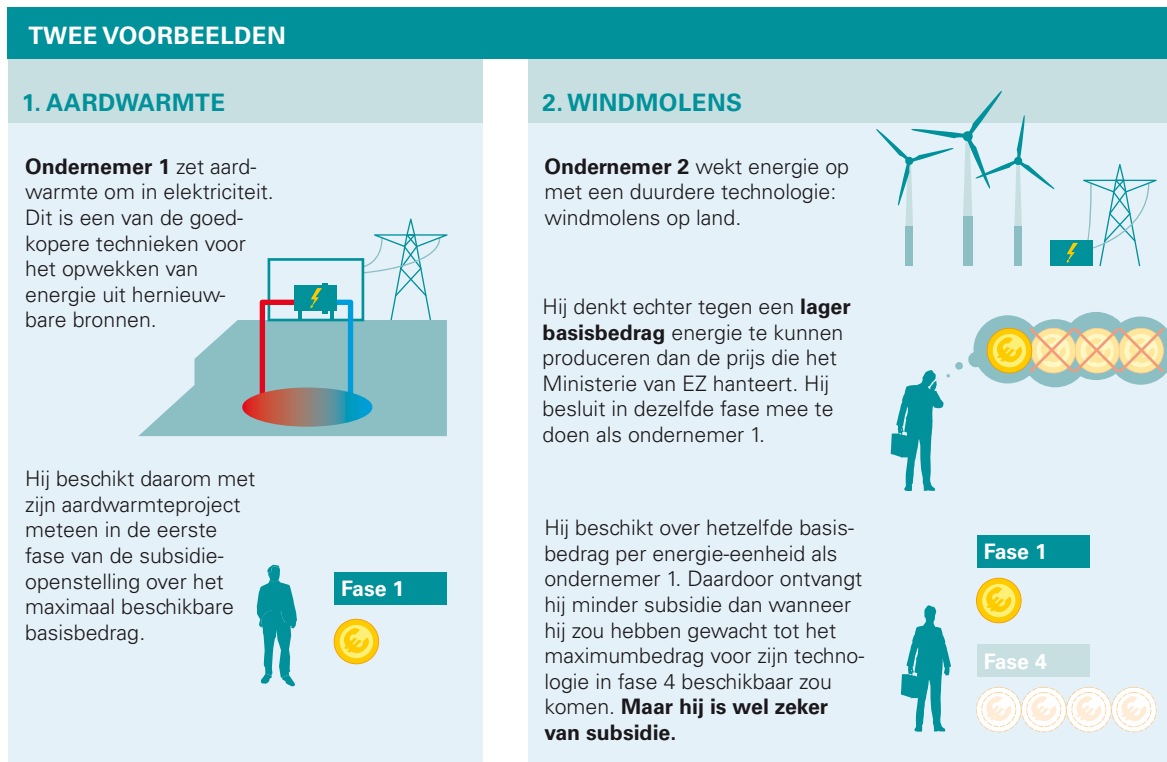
TWEE VOORBEELDEN

1. AARDWARMTE

**Ondernemer 1** zet aardwarmte om in elektriciteit. Dit is een van de goedkopere technieken voor het opwekken van energie uit hernieuwbare bronnen.

Hij beschikt daarom met zijn aardwarmteproject meteen in de eerste fase van de subsidieopenstelling over het maximaal beschikbare basisbedrag.

Fase 1

2. WINDMOLENS

**Ondernemer 2** wekt energie op met een duurdere technologie: windmolens op land.

Hij denkt echter tegen een **lager basisbedrag** energie te kunnen produceren dan de prijs die het Ministerie van EZ hanteert. Hij besluit in dezelfde fase mee te doen als ondernemer 1.

Hij beschikt over hetzelfde basisbedrag per energie-eenheid als ondernemer 1. Daardoor ontvangt hij minder subsidie dan wanneer hij zou hebben gewacht tot het maximumbedrag voor zijn technologie in fase 4 beschikbaar zou komen. **Maar hij is wel zeker van subsidie.**

Fase 1

Fase 4